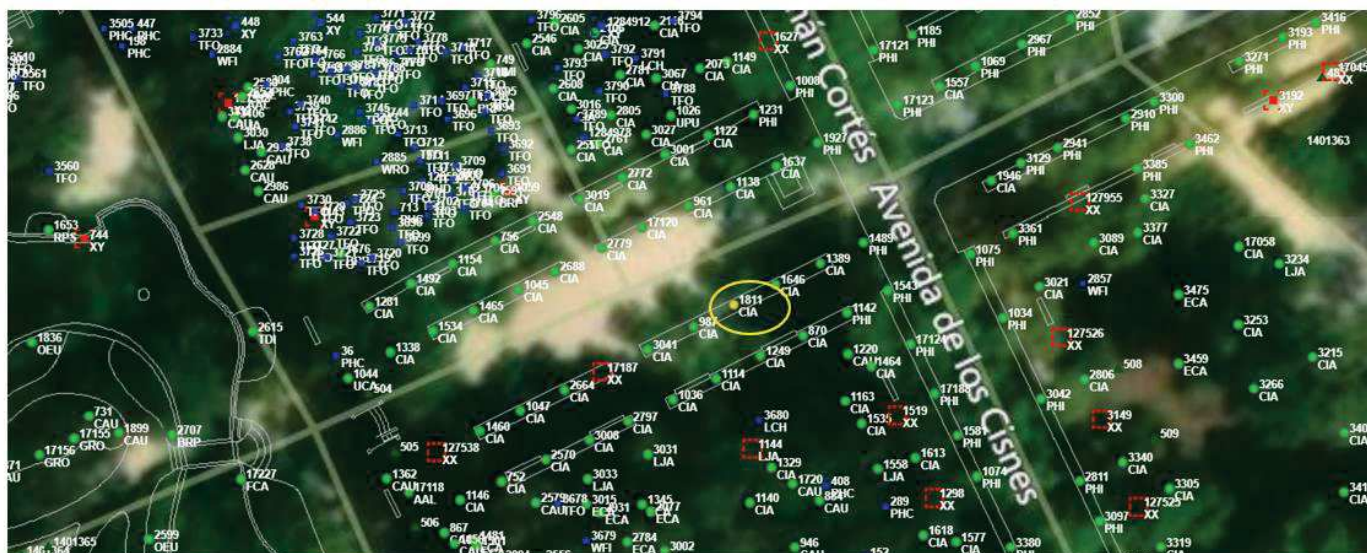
3505 447
PHC PHC
PHC
3733 TFO
448 XY
2884 WFI
544 XY
3763
3796 2605
TFO CIA
2546 CIA
1284912 2113794
CIA
3793 CIA
3792 CIA
3791 CIA
3067 CIA
2073 CIA
1149 CIA
1627 XX
nán Cortés
17121 PHI
1185 PHI
1557 CIA
1069 PHI
2967 PHI
2852 PHI
3193 PHI
3416 PHI
3271 PHI
3192 XY
1401363
3560 TFO
1653 RPS
744 XY
3740
3745
2886 WFI
3713 TFO
3030 LJA
2620 CAU
2986 CAU
2885 WRO
3709
3691 TFO
3692
2608 CIA
3016 CIA
2805 CIA
3027 CIA
3001 CIA
1122 CIA
1231 PHI
1008 PHI
1927 PHI
17123 PHI
3129 PHI
2941 PHI
2910 PHI
3300 PHI
3462 PHI
3385 PHI
1946 CIA
127955 XX
3327 CIA
1637 CIA
1138 CIA
961 CIA
2772 CIA
3019 CIA
Avenida de los Cisnes
3730
3728
3720 TFO
756 CIA
2548 CIA
17120 CIA
2779 CIA
1489 PHI
1075 PHI
3361 PHI
3089 CIA
3377 CIA
17058 CIA
3234 LJA
1154 CIA
2688 CIA
1492 CIA
1045 CIA
1389 CIA
1646 CIA
1811 CIA
1543 PHI
3021 CIA
2857 WFI
3475 ECA
1281 CIA
1465 CIA
1534 CIA
987 CIA
1142 PHI
1034 PHI
127526 XX
3253 CIA
1836 OEU
2615 TDI
36 PHC
1338 CIA
3041 CIA
870 CIA
1249 CIA
1220 CIA
1464 CIA
17124 PHI
2806 CIA
508
3459 ECA
3215 CIA
1044 UCA
504
17187 XX
2664 CIA
1114 CIA
1163 CIA
17188 PHI
3042 PHI
3266 CIA
731 CAU
17155 GRO
1899 CAU
2707 BRP
17156 GRO
1047 CIA
1036 CIA
1519 XX
1535 CIA
1581 PHI
3149 XX
509
1460 CIA
2797 CIA
3008 CIA
3680 LCH
505
127538 XX
2570 CIA
3031 LJA
1144 LJA
1329 CIA
1613 CIA
3340 CIA
17227 ECA
1362 CAU
17118 AAL
752 CIA
3033 LJA
1146 CIA
2579 3678 CAU TFO
3015 ECA
1345 ECA
2077
1720 CAU
408 PHC
821 CAU
1558 LJA
1074 PHI
2811 PHI
3305 CIA
1140 CIA
289 PHC
1298 XX
17525 XX
3097 PHI
506
867
3679 WFI
2784 ECA
3002
2599 OEU
1401365
946
1618 CIA
1577 CIA
3380
3319